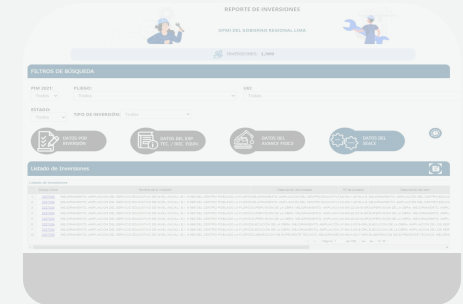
REPORTE DE INVERSIONES

OPMI DEL GOBIERNO REGIONAL LIMA

INVERSIONES: 1,398

FILTROS DE BÚSQUEDA

PIM 2021:
Todos

PLIEGO:
Todos

UEI:
Todos

ESTADO:
Todos

TIPO DE INVERSIÓN: Todos

DATOS POR INVERSIÓN

DATOS DEL EXP. TEC. / DOC. EQUIV.

DATOS DEL AVANCE FÍSICO

DATOS DEL SEACE

Listado de Inversiones

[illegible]